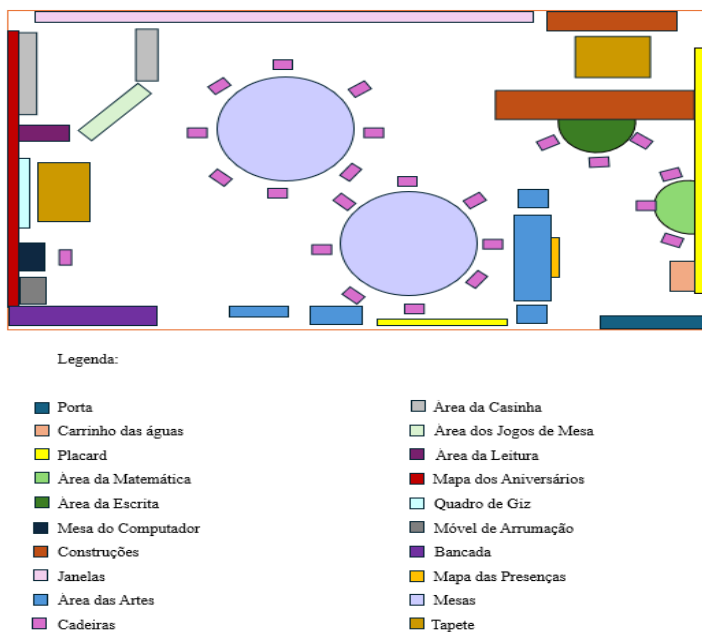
Legenda:

Porta
Carrinho das águas
Placard
Área da Matemática
Área da Escrita
Mesa do Computador
Construções
Janelas
Área das Artes
Cadeiras

Área da Casinha
Área dos Jogos de Mesa
Área da Leitura
Mapa dos Aniversários
Quadro de Giz
Móvel de Arrumação
Bancada
Mapa das Presenças
Mesas
Tapete